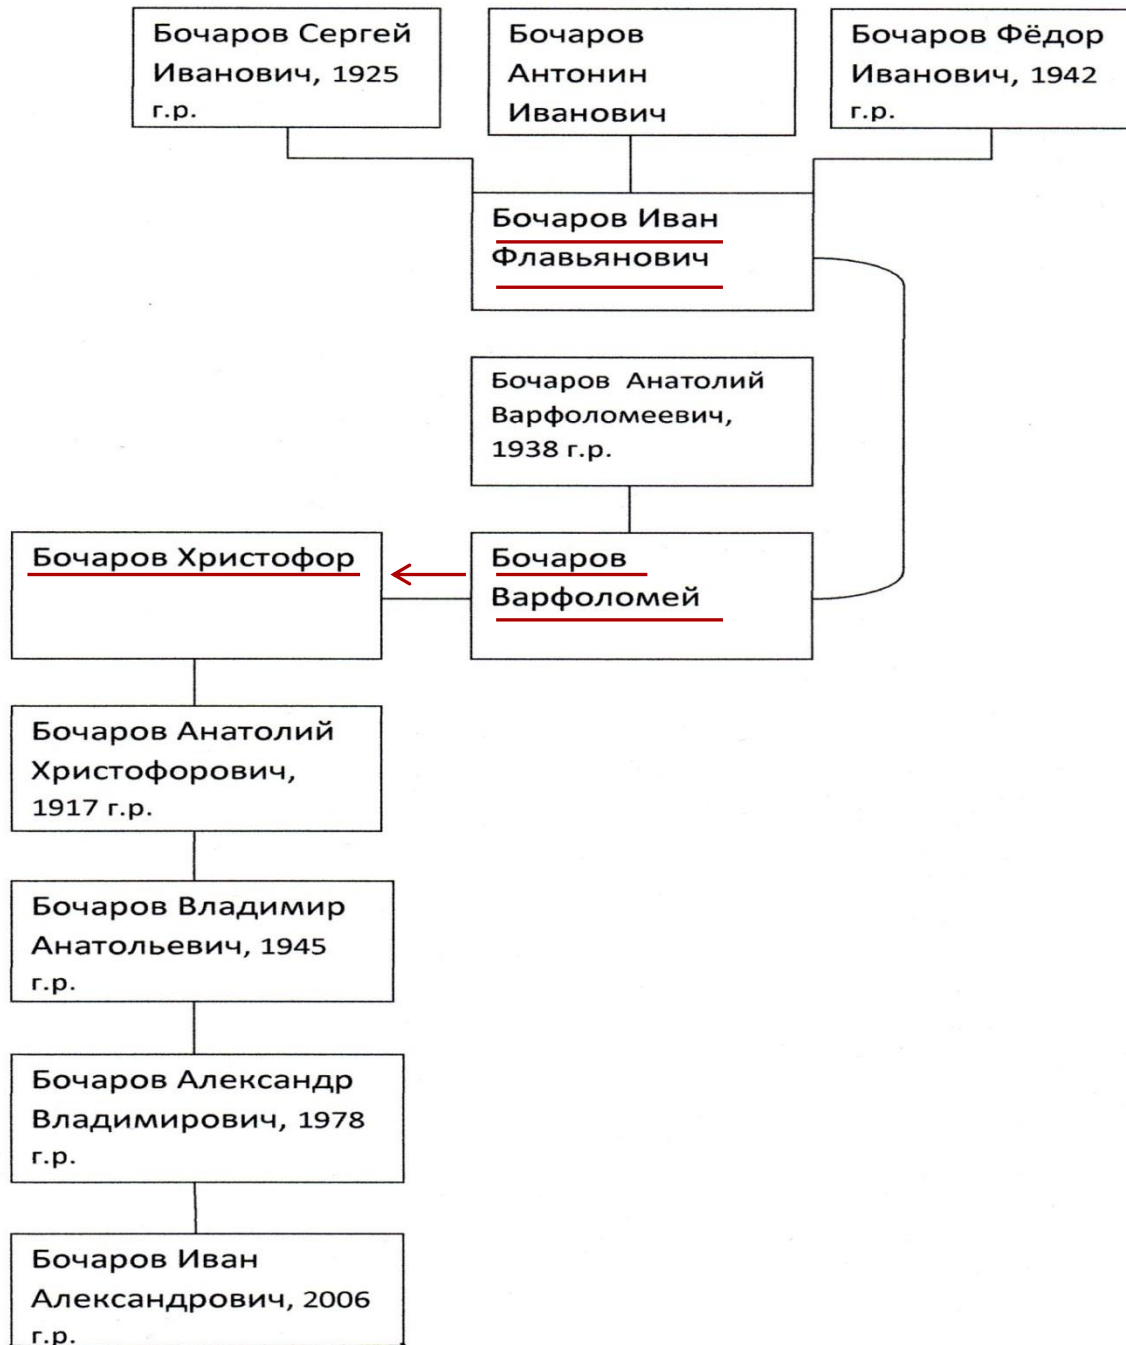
Бочаров Сергей Иванович, 1925 г.р.

Бочаров Антонин Иванович

Бочаров Фёдор Иванович, 1942 г.р.

Бочаров Иван Флавьянович

Бочаров Анатолий Варфоломеевич, 1938 г.р.

Бочаров Христофор

Бочаров Варфоломей

Бочаров Анатолий Христофорович, 1917 г.р.

Бочаров Владимир Анатольевич, 1945 г.р.

Бочаров Александр Владимирович, 1978 г.р.

Бочаров Иван Александрович, 2006 г.р.